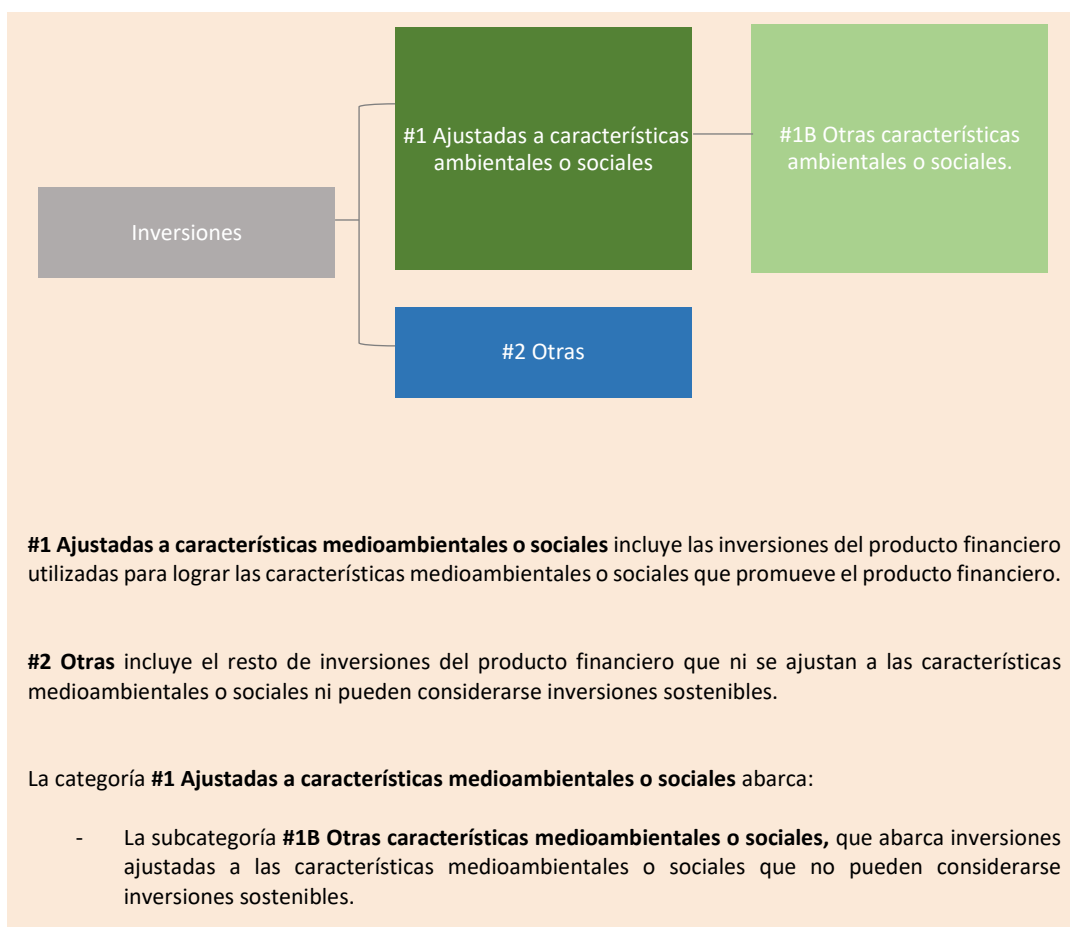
Inversiones

#1 Ajustadas a características ambientales o sociales

#1B Otras características ambientales o sociales.

#2 Otras

**#1 Ajustadas a características medioambientales o sociales** incluye las inversiones del producto financiero utilizadas para lograr las características medioambientales o sociales que promueve el producto financiero.

**#2 Otras** incluye el resto de inversiones del producto financiero que ni se ajustan a las características medioambientales o sociales ni pueden considerarse inversiones sostenibles.

La categoría **#1 Ajustadas a características medioambientales o sociales** abarca:

- La subcategoría **#1B Otras características medioambientales o sociales,** que abarca inversiones ajustadas a las características medioambientales o sociales que no pueden considerarse inversiones sostenibles.